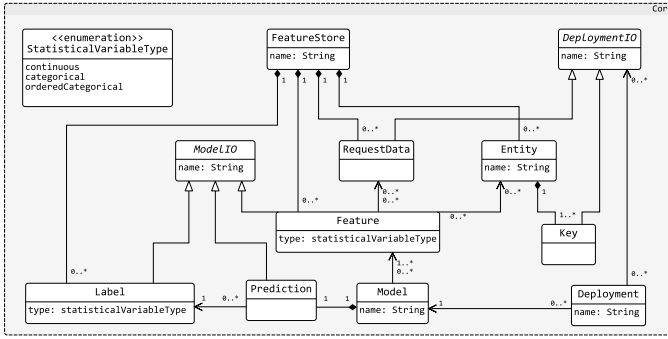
Cor

<<enumeration>>
StatisticalVariableType

continuous
categorical
orderedCategorical

FeatureStore

name: String

DeploymentIO

name: String

ModelIO

name: String

RequestData

Entity

name: String

Feature

type: statisticalVariableType

Key

Label

type: statisticalVariableType

Prediction

Model

name: String

Deployment

name: String

1 1 1 1 1 0..* 0..* 0..* 0..* 0..* 0..* 0..* 1 1..* 1..* 0..* 0..* 1 0..* 1 1 1 0..* 0..*